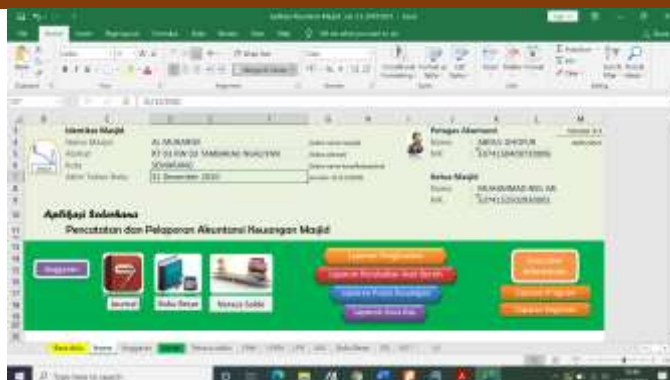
Identitas Masjid
Nama Masjid
AL MUBAROK
Alamat
RT 03 RW 02 TAMBAKAJI NGALIYAN
Kota
SEMARANG
Akhir Tahun Buku
31 Desember 2020

Pengurus Akuntansi
Nama
ABDUL GHOFUR
NIK
3374110409870006

Ketua Masjid
Nama
MUHAMMAD ADI, AR
NIK
3374132010850001

Aplikasi Solatkana
Pencatatan dan Pelaporan Akuntansi Keuangan Masjid

Panduan
Jurnal
Buku Besar
Neraca Saldo

Laporan Posisi Keuangan
Laporan Perubahan Aset Bersih
Laporan Arus Kas
Laporan Arus Kas

Beranda
Home